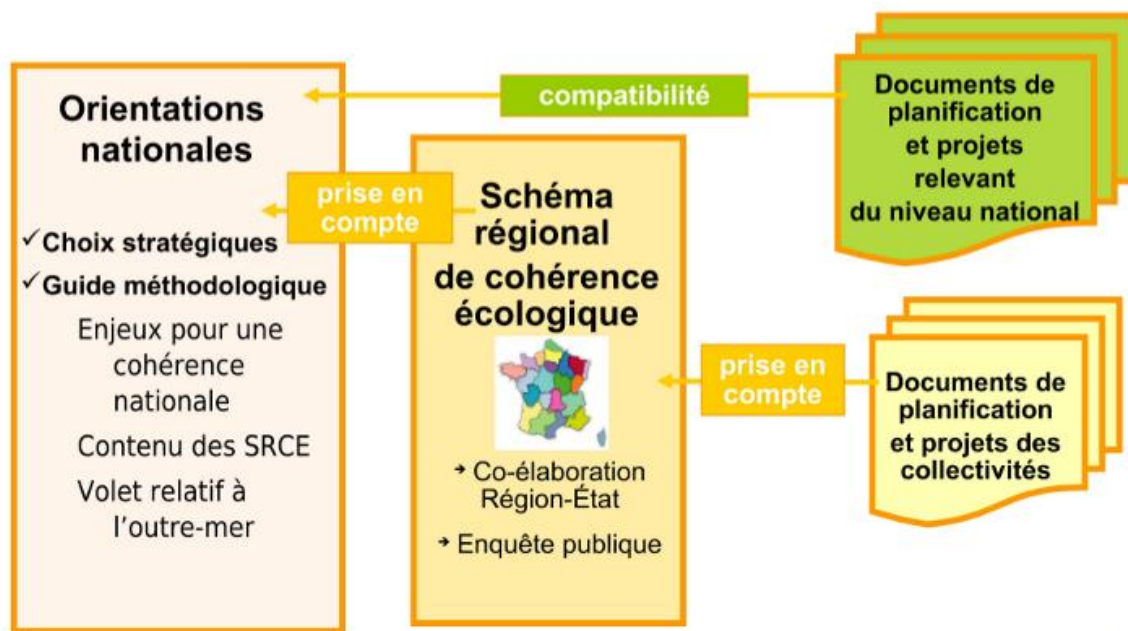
Orientations nationales

✓Choix stratégiques

✓Guide méthodologique

Enjeux pour une cohérence nationale

Contenu des SRCE

Volet relatif à l'outre-mer

compatibilité

Documents de planification et projets relevant du niveau national

prise en compte

Schéma régional de cohérence écologique

→ Co-élaboration Région-État

→ Enquête publique

prise en compte

Documents de planification et projets des collectivités